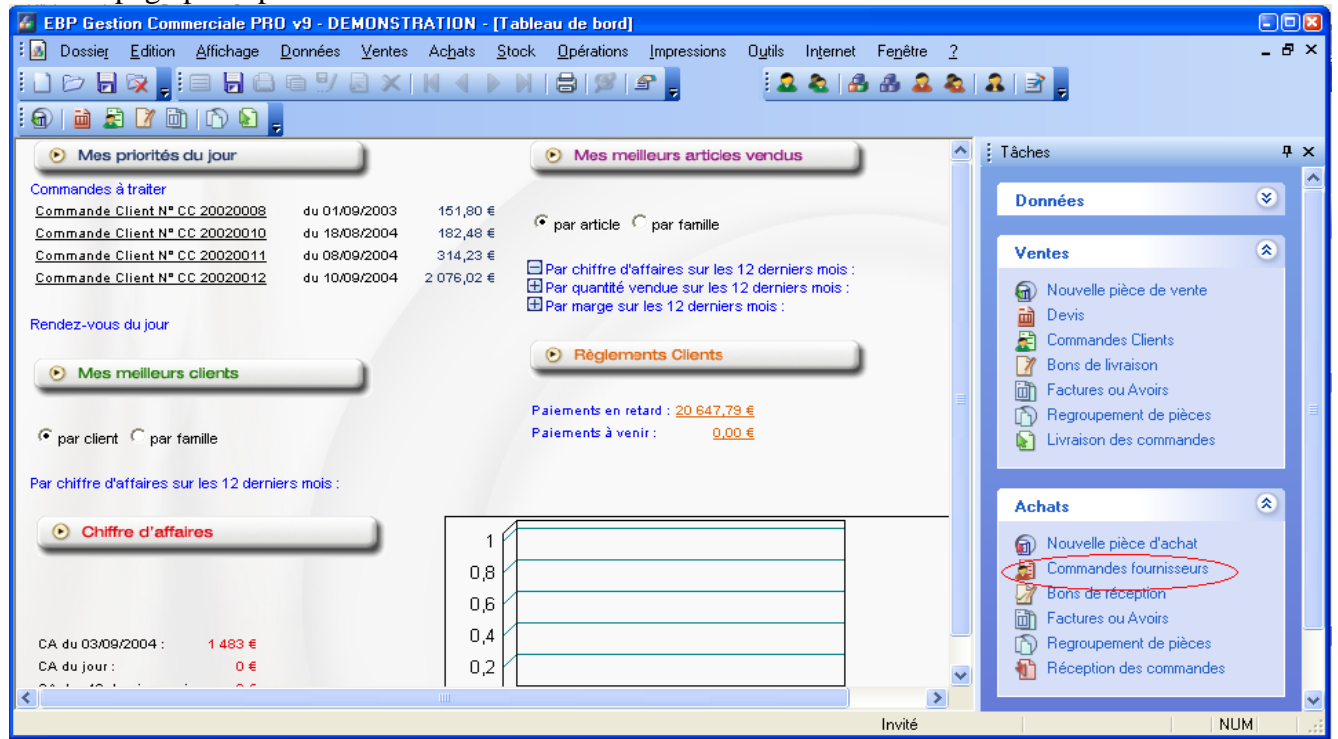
EBP Gestion Commerciale PRO v9 - DEMONSTRATION - [Tableau de bord]

Dossier Edition Affichage Données Ventes Achats Stock Opérations Impressions Outils Internet Fenêtre ?

Mes priorités du jour

Commandes à traiter

| Commande Client N° CC 20020008 | du 01/09/2003 | 151,80 € |
|---|---|---|
| Commande Client N° CC 20020010 | du 18/08/2004 | 182,48 € |
| Commande Client N° CC 20020011 | du 08/09/2004 | 314,23 € |
| Commande Client N° CC 20020012 | du 10/09/2004 | 2 076,02 € |

Rendez-vous du jour

Mes meilleurs clients

par client par famille

Par chiffre d'affaires sur les 12 derniers mois :

Chiffre d'affaires

CA du 03/09/2004 : 1 483 €
CA du jour : 0 €
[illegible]

Mes meilleurs articles vendus

par article par famille

Par chiffre d'affaires sur les 12 derniers mois :
Par quantité vendue sur les 12 derniers mois :
Par marge sur les 12 derniers mois :

Règlements Clients

Paiements en retard : 20 647,79 €
Paiements à venir : 0,00 €

1
0,8
0,6
0,4
0,2

Tâches

Données

Ventes
Nouvelle pièce de vente
Devis
Commandes Clients
Bons de livraison
Factures ou Avoirs
Regroupement de pièces
Livraison des commandes

Achats
Nouvelle pièce d'achat
Commandes fournisseurs
Bons de réception
Factures ou Avoirs
Regroupement de pièces
Réception des commandes

Invité NUM